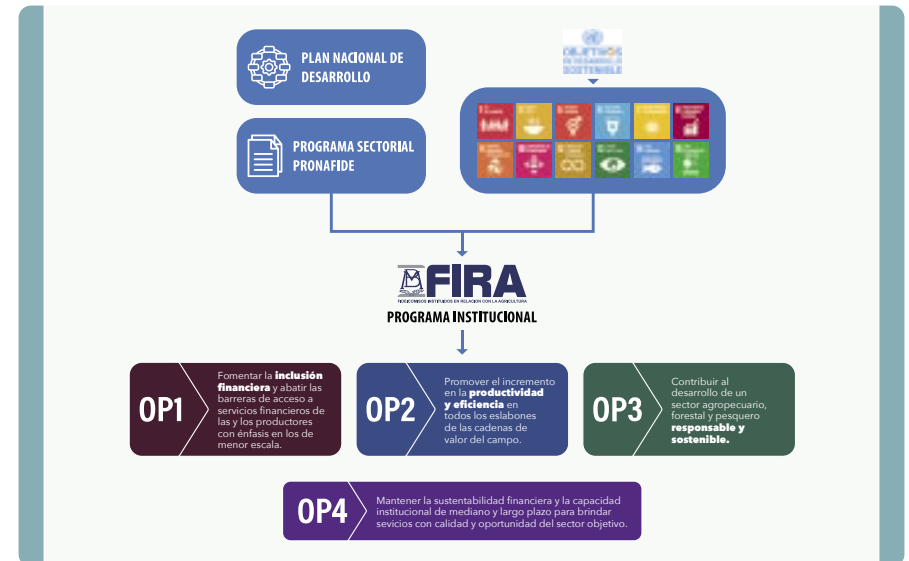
PLAN NACIONAL DE DESARROLLO

PROGRAMA SECTORIAL PRONAFIDE

OBJETIVOS DE DESARROLLO SOSTENIBLE

FIRA

FIDEICOMISOS INSTITUIDOS EN RELACIÓN CON LA AGRICULTURA

PROGRAMA INSTITUCIONAL

OP1 Fomentar la inclusión financiera y abatir las barreras de acceso a servicios financieros de las y los productores con énfasis en los de menor escala.

OP2 Promover el incremento en la productividad y eficiencia en todos los eslabones de las cadenas de valor del campo.

OP3 Contribuir al desarrollo de un sector agropecuario, forestal y pesquero responsable y sostenible.

OP4 Mantener la sustentabilidad financiera y la capacidad institucional de mediano y largo plazo para brindar sevicios con calidad y oportunidad del sector objetivo.